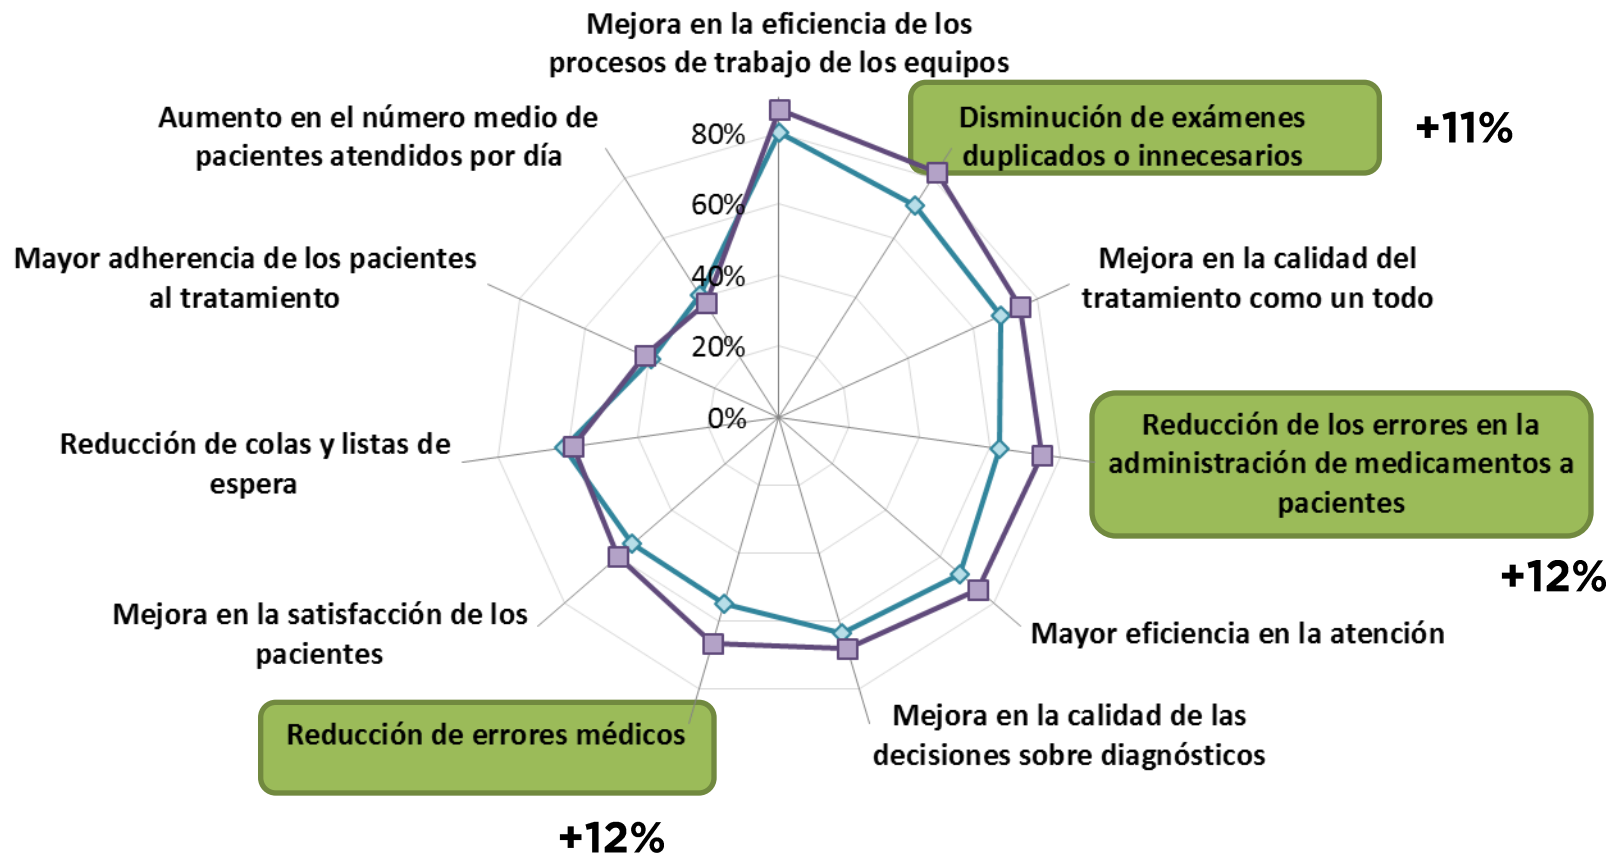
Mejora en la eficiencia de los procesos de trabajo de los equipos

Disminución de exámenes duplicados o innecesarios

+11%

Aumento en el número medio de pacientes atendidos por día

80%

60%

40%

20%

0%

Mejora en la calidad del tratamiento como un todo

Mayor adherencia de los pacientes al tratamiento

Reducción de los errores en la administración de medicamentos a pacientes

Reducción de colas y listas de espera

+12%

Mayor eficiencia en la atención

Mejora en la satisfacción de los pacientes

Mejora en la calidad de las decisiones sobre diagnósticos

Reducción de errores médicos

+12%